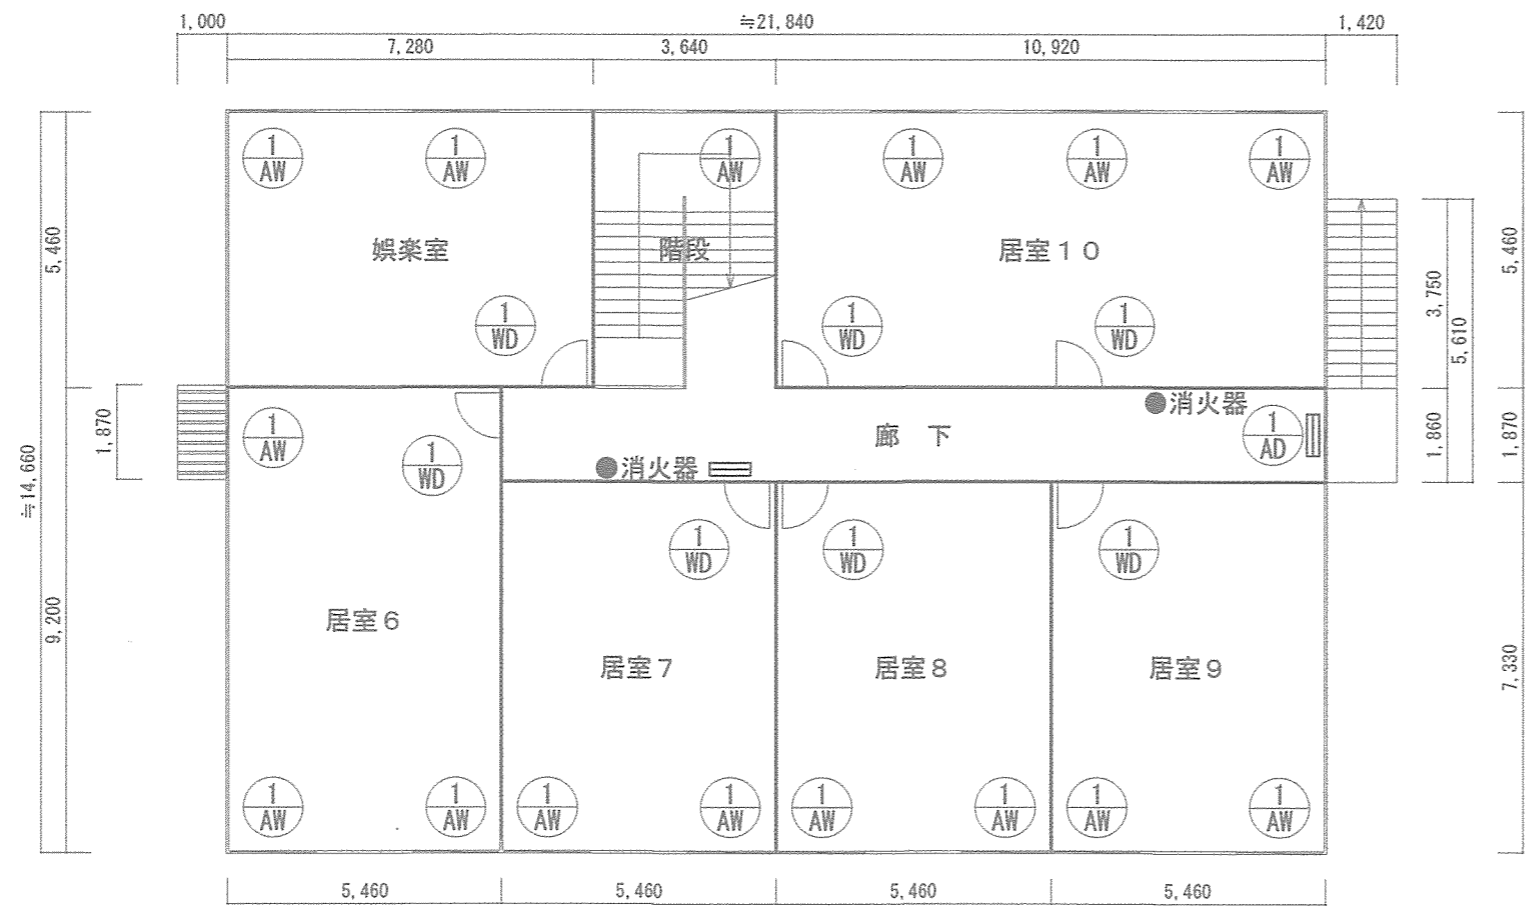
1,000　≒21,840　1,420

7,280　3,640　10,920

5,460

1 AW　1 AW　1 AW　1 AW　1 AW　1 AW

娯楽室　階段　居室１０

1 WD　1 WD　1 WD

3,750　5,610　5,460

1,870　1 AW　1 WD

●消火器

廊　下

●消火器　1 AD

1,860　1,870

≒14,660

1 WD　1 WD　1 WD

9,200　居室６　居室７　居室８　居室９　7,330

1 AW　1 AW　1 AW　1 AW　1 AW　1 AW　1 AW　1 AW

5,460　5,460　5,460　5,460